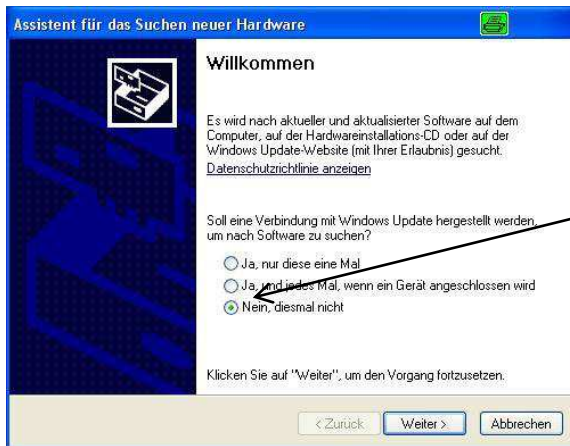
Assistent für das Suchen neuer Hardware

Willkommen

Es wird nach aktueller und aktualisierter Software auf dem Computer, auf der Hardwareinstallations-CD oder auf der Windows Update-Website (mit Ihrer Erlaubnis) gesucht.

Datenschutzrichtlinie anzeigen

Soll eine Verbindung mit Windows Update hergestellt werden, um nach Software zu suchen?

Ja, nur diese eine Mal

Ja, und jedes Mal, wenn ein Gerät angeschlossen wird

Nein, diesmal nicht

Klicken Sie auf "Weiter", um den Vorgang fortzusetzen.

< Zurück Weiter > Abbrechen